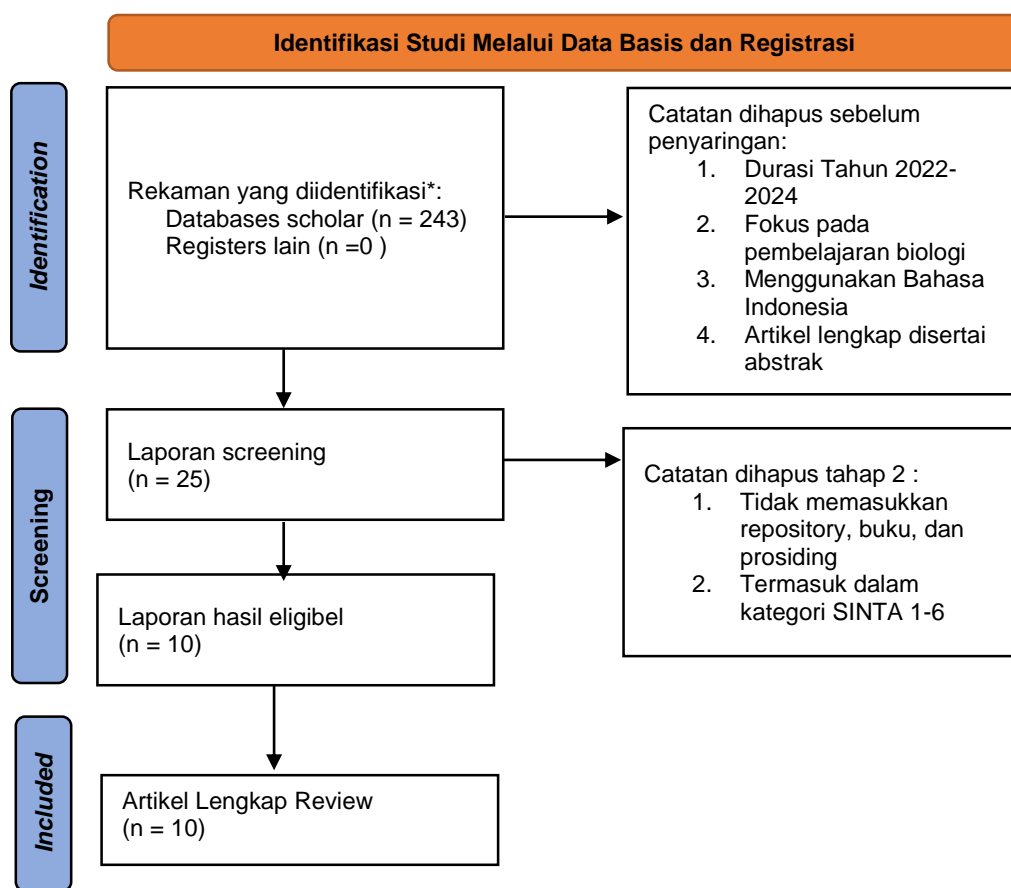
Identifikasi Studi Melalui Data Basis dan Registrasi

Identification

Rekaman yang diidentifikasi*:
Databases scholar (n = 243)
Registers lain (n =0 )

Catatan dihapus sebelum penyaringan:
1. Durasi Tahun 2022-2024
2. Fokus pada pembelajaran biologi
3. Menggunakan Bahasa Indonesia
4. Artikel lengkap disertai abstrak

Screening

Laporan screening
(n = 25)

Catatan dihapus tahap 2 :
1. Tidak memasukkan repository, buku, dan prosiding
2. Termasuk dalam kategori SINTA 1-6

Laporan hasil eligibel
(n = 10)

Included

Artikel Lengkap Review
(n = 10)